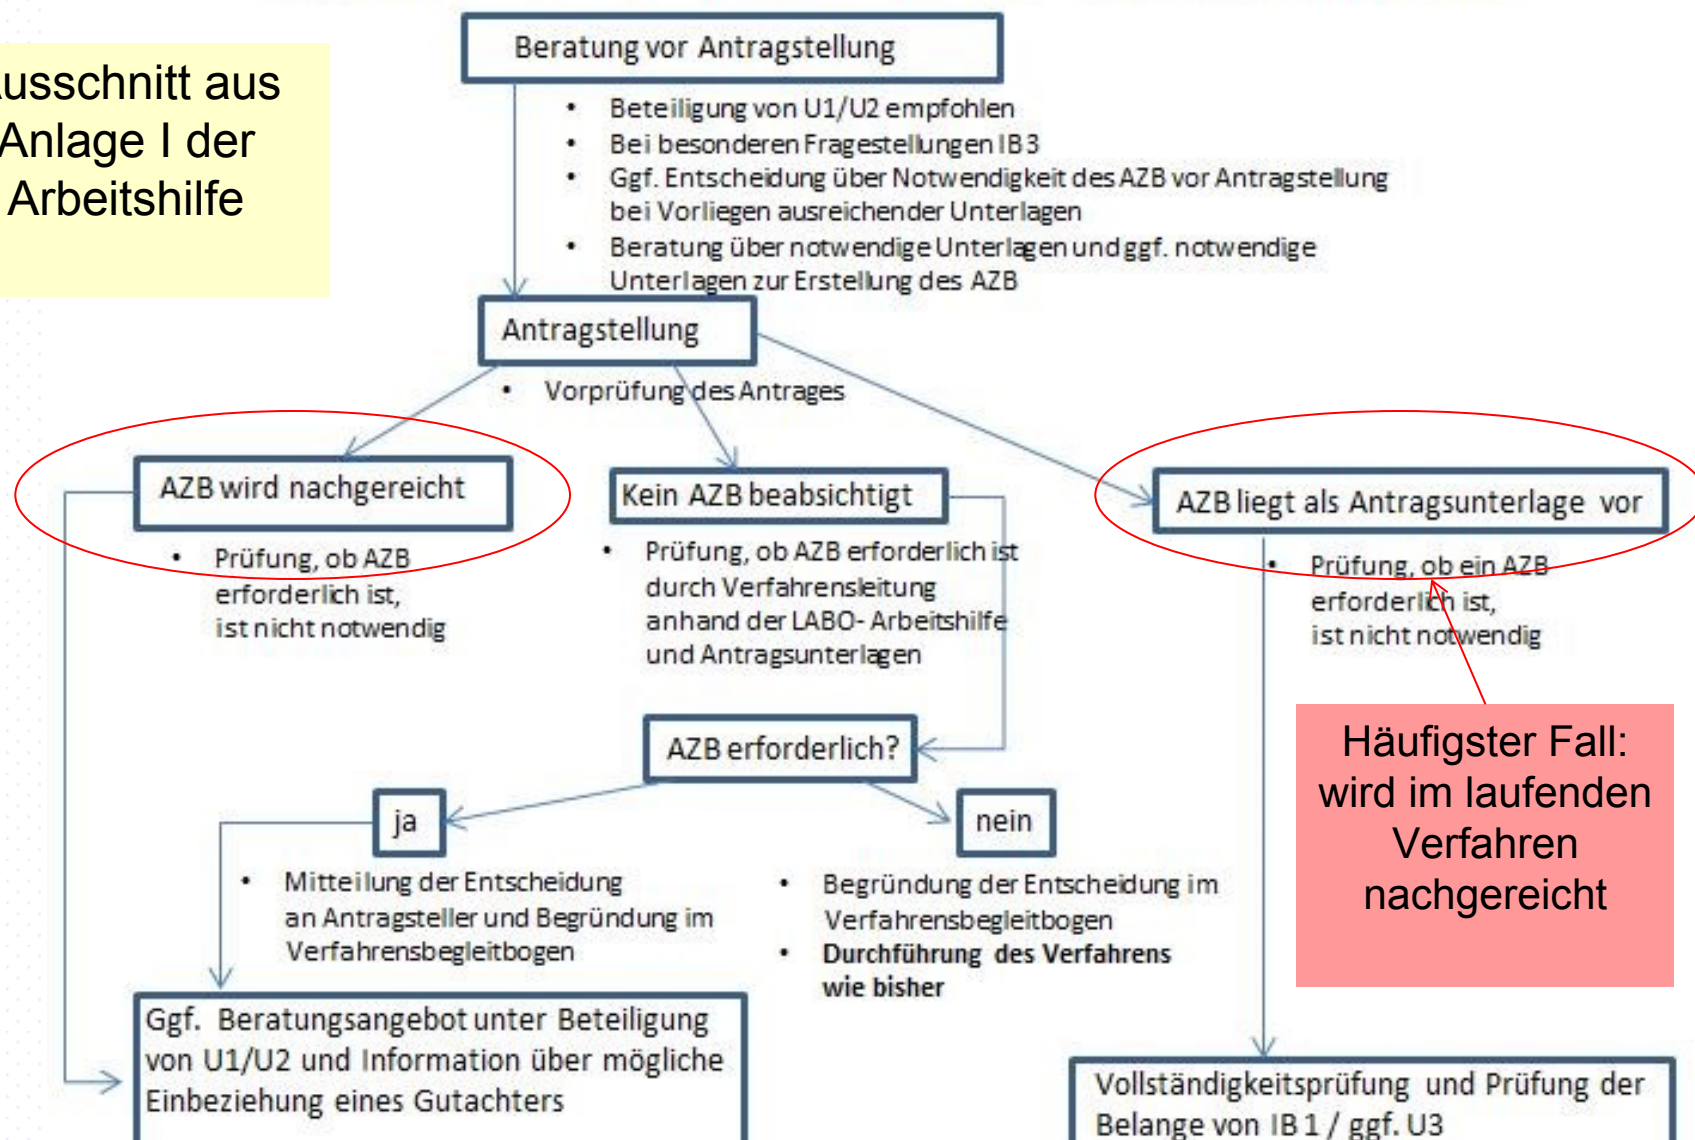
usschnitt aus Anlage I der Arbeitshilfe

Beratung vor Antragstellung

- Beteiligung von U1/U2 empfohlen
- Bei besonderen Fragestellungen IB 3
- Ggf. Entscheidung über Notwendigkeit des AZB vor Antragstellung bei Vorliegen ausreichender Unterlagen
- Beratung über notwendige Unterlagen und ggf. notwendige Unterlagen zur Erstellung des AZB

Antragstellung

- Vorprüfung des Antrages

AZB wird nachgereicht

- Prüfung, ob AZB erforderlich ist, ist nicht notwendig

Kein AZB beabsichtigt

- Prüfung, ob AZB erforderlich ist durch Verfahrensleitung anhand der LABO- Arbeitshilfe und Antragsunterlagen

AZB liegt als Antragsunterlage vor

- Prüfung, ob ein AZB erforderlich ist, ist nicht notwendig

Häufigster Fall: wird im laufenden Verfahren nachgereicht

AZB erforderlich?

ja

- Mitteilung der Entscheidung an Antragsteller und Begründung im Verfahrensbegleitbogen

nein

- Begründung der Entscheidung im Verfahrensbegleitbogen
- **Durchführung des Verfahrens wie bisher**

Ggf. Beratungsangebot unter Beteiligung von U1/U2 und Information über mögliche Einbeziehung eines Gutachters

Vollständigkeitsprüfung und Prüfung der Belange von IB 1 / ggf. U3